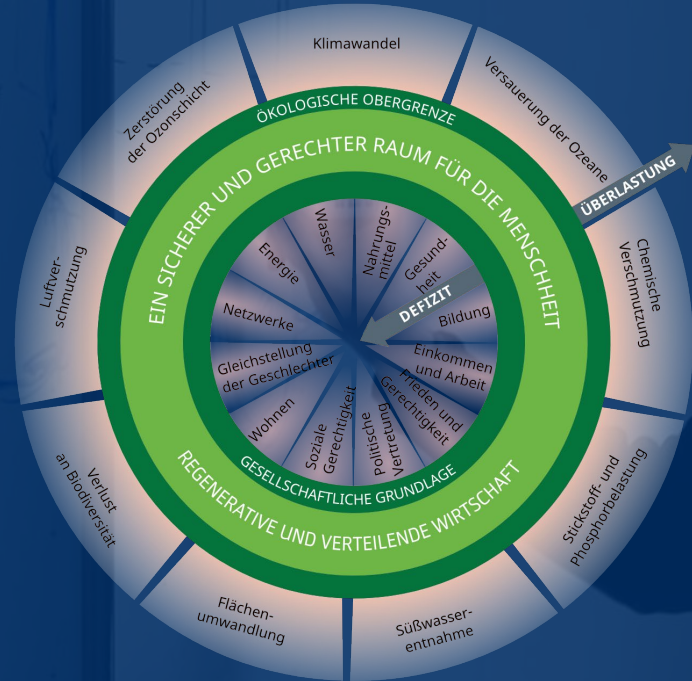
Klimawandel

Versauerung der Ozeane

ÜBERLASTUNG

Chemische Verschmutzung

Stickstoff- und Phosphorbelastung

Süßwasser-entnahme

Flächen-umwandlung

Verlust an Biodiversität

Luftver-schmutzung

Zerstörung der Ozonschicht

ÖKOLOGISCHE OBERGRENZE

EIN SICHERER UND GERECHTER RAUM FÜR DIE MENSCHHEIT

Wasser

Nahrungs-mittel

Gesund-heit

DEFIZIT

Bildung

Einkommen und Arbeit

Frieden und Gerechtigkeit

Politische Vertretung

Soziale Gerechtigkeit

Wohnen

Gleichstellung der Geschlechter

Netzwerke

Energie

GESELLSCHAFTLICHE GRUNDLAGE

REGENERATIVE UND VERTEILENDE WIRTSCHAFT